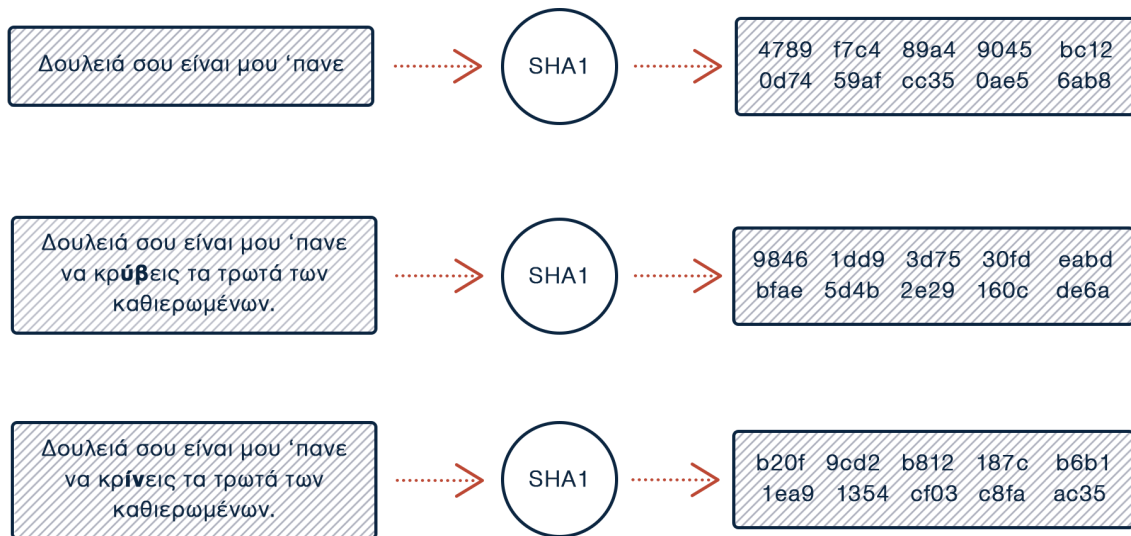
Δουλειά σου είναι μου ‘πανε

SHA1

4789 f7c4 89a4 9045 bc12
0d74 59af cc35 0ae5 6ab8

Δουλειά σου είναι μου ‘πανε να κρ**ύβ**εις τα τρωτά των καθιερωμένων.

SHA1

9846 1dd9 3d75 30fd eabd
bfae 5d4b 2e29 160c de6a

Δουλειά σου είναι μου ‘πανε να κρ**ίν**εις τα τρωτά των καθιερωμένων.

SHA1

b20f 9cd2 b812 187c b6b1
1ea9 1354 cf03 c8fa ac35